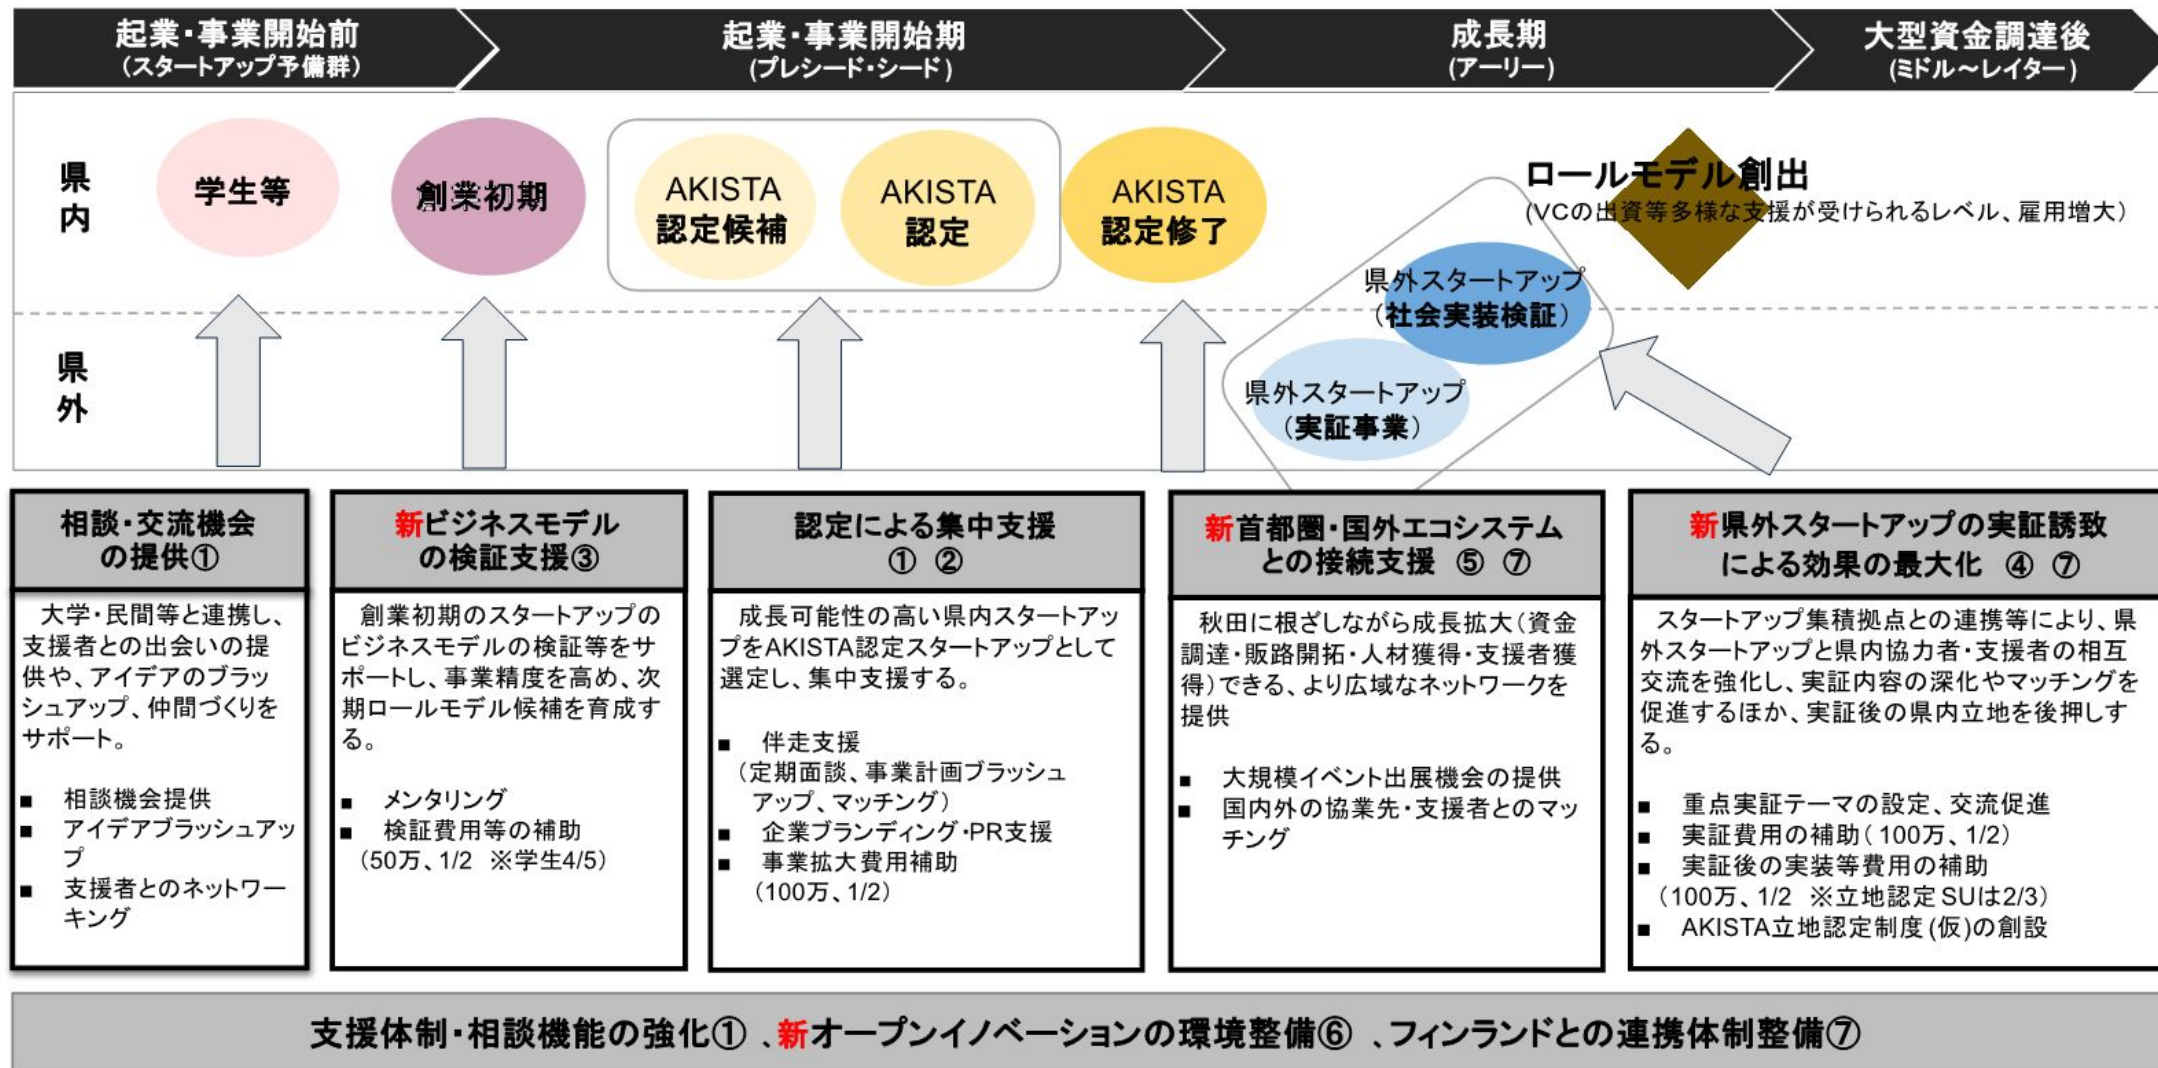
起業・事業開始前
（スタートアップ予備群）

起業・事業開始期
（プレシード・シード）

成長期
（アーリー）

大型資金調達後
（ミドル～レイター）

県内

県外

学生等

創業初期

AKISTA
認定候補

AKISTA
認定

AKISTA
認定修了

ロールモデル創出
（VCの出資等多様な支援が受けられるレベル、雇用増大）

県外スタートアップ
（社会実装検証）

県外スタートアップ
（実証事業）

相談・交流機会の提供①

大学・民間等と連携し、支援者との出会いの提供や、アイデアのブラッシュアップ、仲間づくりをサポート。

■ 相談機会提供
■ アイデアブラッシュアップ
■ 支援者とのネットワーキング

新ビジネスモデルの検証支援③

創業初期のスタートアップのビジネスモデルの検証等をサポートし、事業精度を高め、次期ロールモデル候補を育成する。

■ メンタリング
■ 検証費用等の補助
（50万、1/2 ※学生4/5）

認定による集中支援
① ②

成長可能性の高い県内スタートアップをAKISTA認定スタートアップとして選定し、集中支援する。

■ 伴走支援
（定期面談、事業計画ブラッシュアップ、マッチング）
■ 企業ブランディング･PR支援
■ 事業拡大費用補助
（100万、1/2）

新首都圏・国外エコシステムとの接続支援 ⑤ ⑦

秋田に根ざしながら成長拡大（資金調達・販路開拓・人材獲得・支援者獲得）できる、より広域なネットワークを提供

■ 大規模イベント出展機会の提供
■ 国内外の協業先・支援者とのマッチング

新県外スタートアップの実証誘致による効果の最大化 ④ ⑦

スタートアップ集積拠点との連携等により、県外スタートアップと県内協力者・支援者の相互交流を強化し、実証内容の深化やマッチングを促進するほか、実証後の県内立地を後押しする。

■ 重点実証テーマの設定、交流促進
■ 実証費用の補助（100万、1/2）
■ 実証後の実装等費用の補助
（100万、1/2 ※立地認定SUは2/3）
■ AKISTA立地認定制度（仮）の創設

支援体制・相談機能の強化① 、新オープンイノベーションの環境整備⑥ 、フィンランドとの連携体制整備⑦